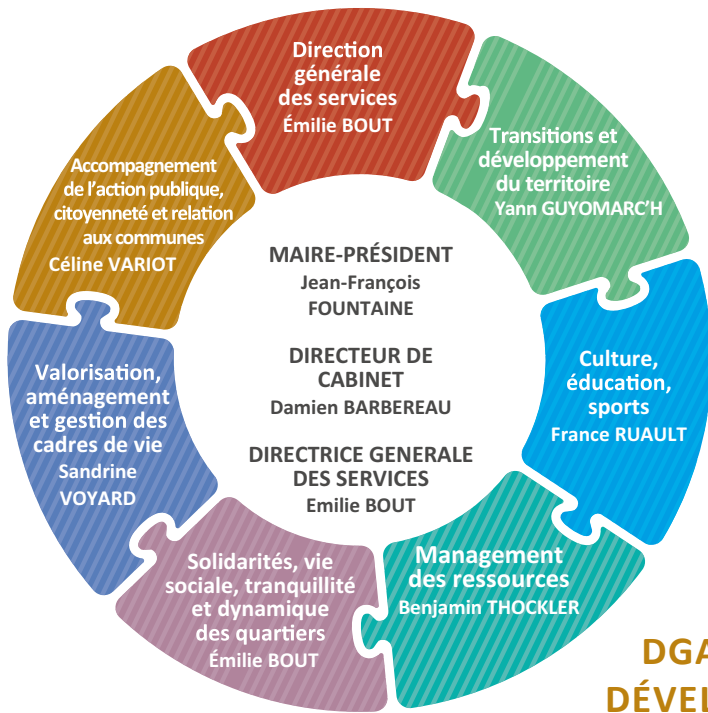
Direction générale des services
Émilie BOUT

Transitions et développement du territoire
Yann GUYOMARC'H

Culture, éducation, sports
France RUAULT

Management des ressources
Benjamin THOCKLER

Solidarités, vie sociale, tranquillité et dynamique des quartiers
Émilie BOUT

Valorisation, aménagement et gestion des cadres de vie
Sandrine VOYARD

Accompagnement de l'action publique, citoyenneté et relation aux communes
Céline VARIOT

MAIRE-PRÉSIDENT
Jean-François FOUNTAINE

DIRECTEUR DE CABINET
Damien BARBEREAU

DIRECTRICE GENERALE DES SERVICES
Emilie BOUT

DGA
DÉVEL